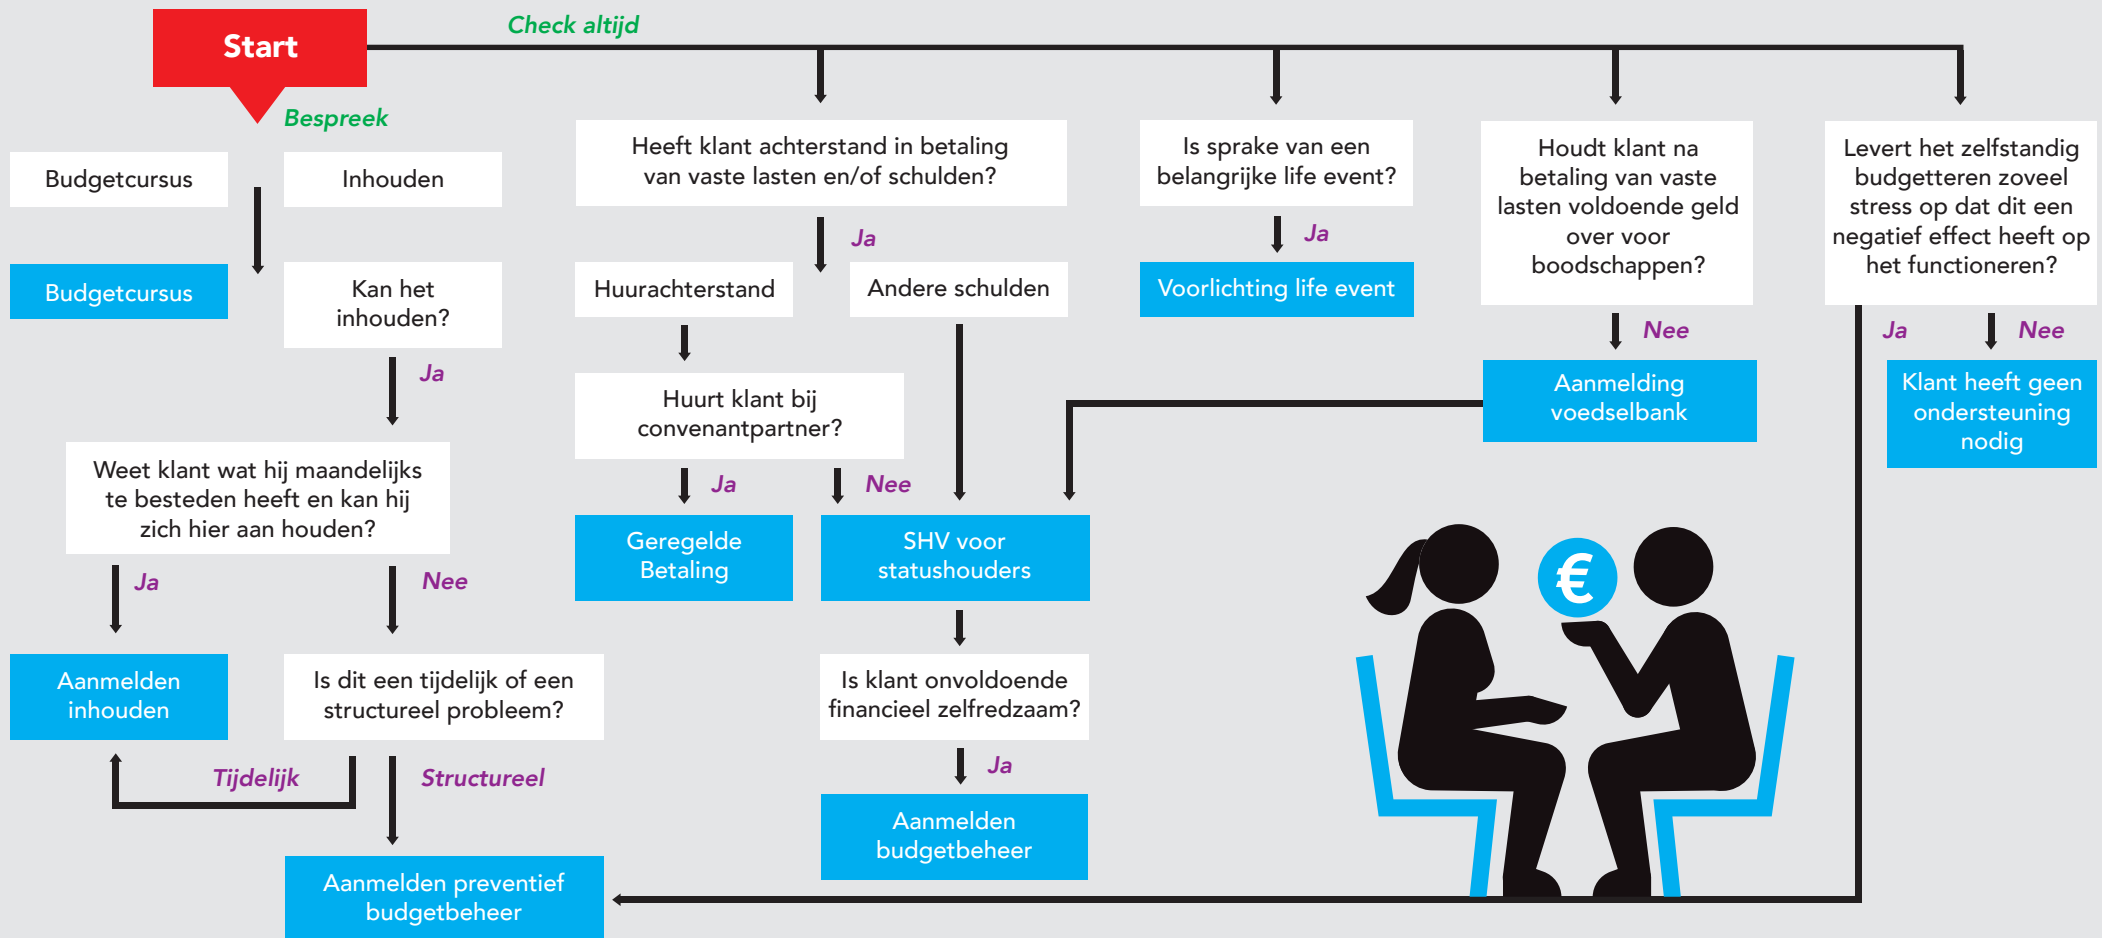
Start

Check altijd

Bespreek

Budgetcursus

Inhouden

Budgetcursus

Kan het inhouden?

Ja

Weet klant wat hij maandelijks te besteden heeft en kan hij zich hier aan houden?

Ja

Nee

Aanmelden inhouden

Is dit een tijdelijk of een structureel probleem?

Tijdelijk

Structureel

Aanmelden preventief budgetbeheer

Heeft klant achterstand in betaling van vaste lasten en/of schulden?

Ja

Huurachterstand

Andere schulden

Huurt klant bij convenantpartner?

Ja

Nee

Geregelde Betaling

SHV voor statushouders

Is klant onvoldoende financieel zelfredzaam?

Ja

Aanmelden budgetbeheer

Is sprake van een belangrijke life event?

Ja

Voorlichting life event

Houdt klant na betaling van vaste lasten voldoende geld over voor boodschappen?

Nee

Aanmelding voedselbank

Levert het zelfstandig budgetteren zoveel stress op dat dit een negatief effect heeft op het functioneren?

Ja

Nee

Klant heeft geen ondersteuning nodig

€